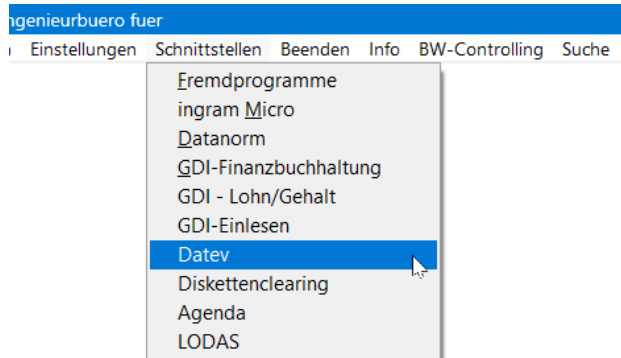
ngenieurbuero fuer

Einstellungen Schnittstellen Beenden Info BW-Controlling Suche

Fremdprogramme
ingram Micro
Datanorm
GDI-Finanzbuchhaltung
GDI - Lohn/Gehalt
GDI-Einlesen
Datev
Diskettenclearing
Agenda
LODAS